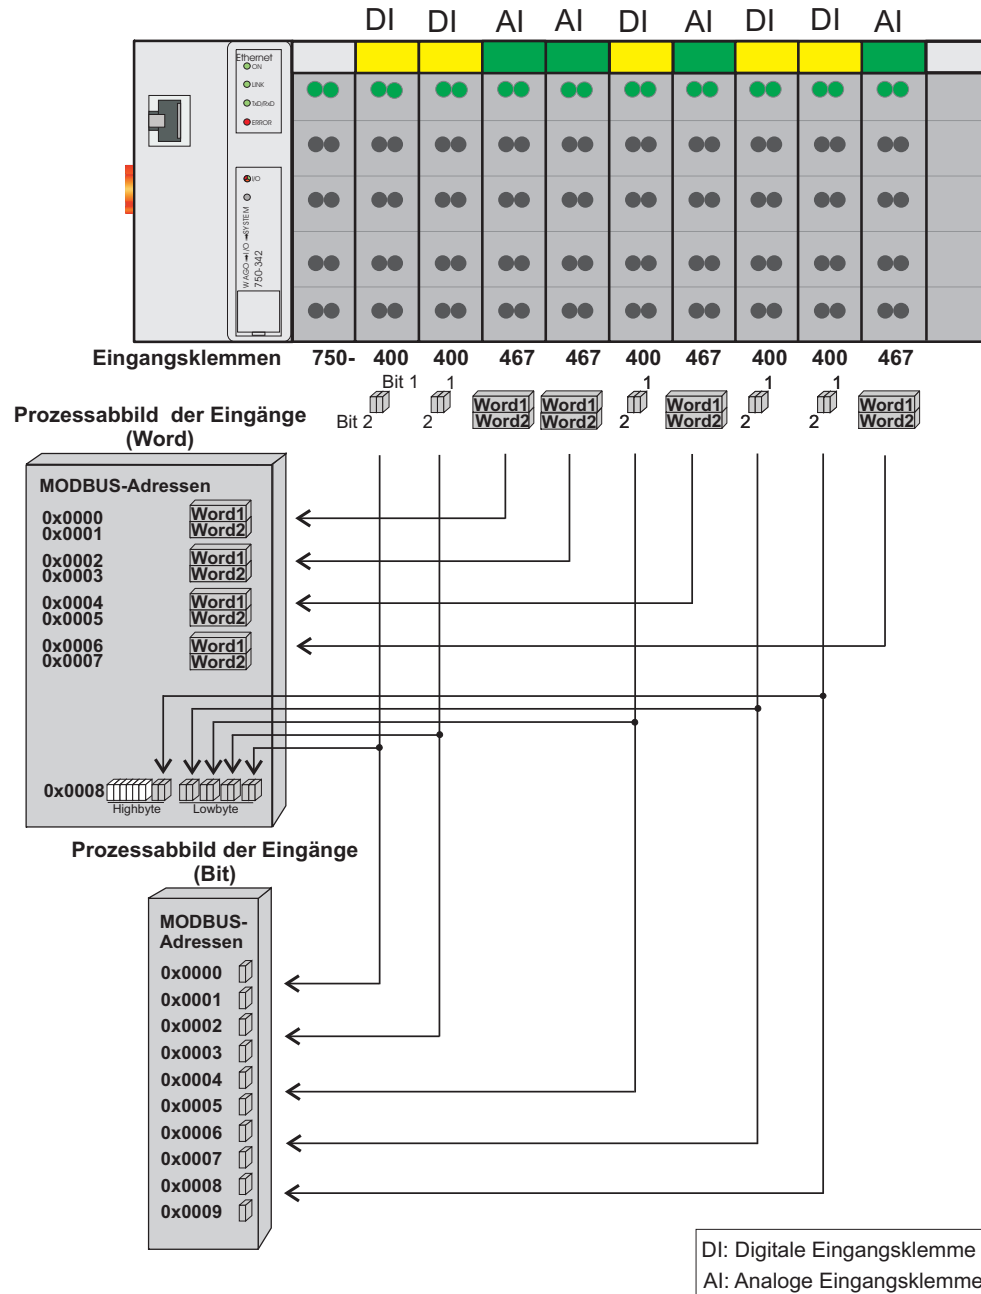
DI DI AI AI DI AI DI DI AI

Ethernet
ON
LINK
TxD/RxD
ERROR
I/O
WAGO I/O SYSTEM
750-342

Eingangsklemmen 750- 400 400 467 467 400 467 400 400 467

Prozessabbild der Eingänge (Word)

Bit 1
Bit 2
1
2
Word1
Word2
Word1
Word2
1
2
Word1
Word2
1
2
1
2
Word1
Word2

MODBUS-Adressen
0x0000
0x0001
Word1
Word2
0x0002
0x0003
Word1
Word2
0x0004
0x0005
Word1
Word2
0x0006
0x0007
Word1
Word2

0x0008
Highbyte
Lowbyte

Prozessabbild der Eingänge (Bit)

MODBUS-Adressen
0x0000
0x0001
0x0002
0x0003
0x0004
0x0005
0x0006
0x0007
0x0008
0x0009

DI: Digitale Eingangsklemme
AI: Analoge Eingangsklemme